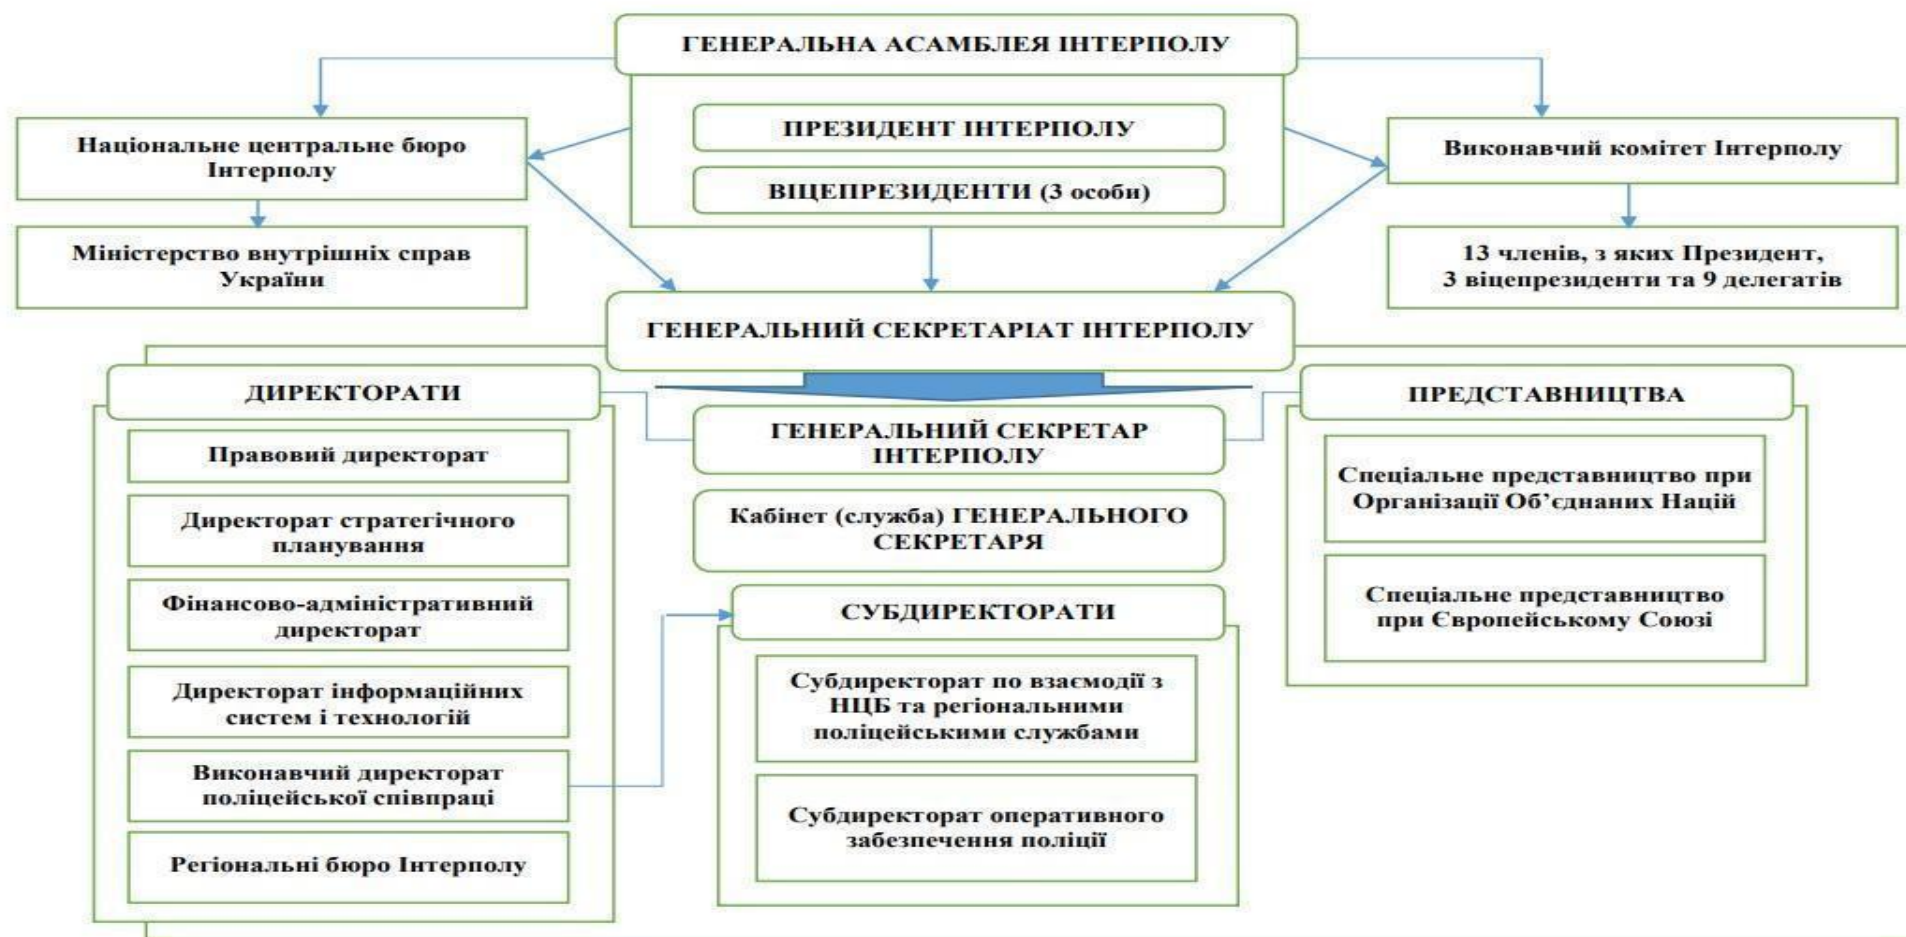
ГЕНЕРАЛЬНА АСАМБЛЕЯ ІНТЕРПОЛУ

ПРЕЗИДЕНТ ІНТЕРПОЛУ

ВІЦЕПРЕЗИДЕНТИ (3 особи)

Національне центральне бюро Інтерполу

Міністерство внутрішніх справ України

Виконавчий комітет Інтерполу

13 членів, з яких Президент, 3 віцепрезиденти та 9 делегатів

ГЕНЕРАЛЬНИЙ СЕКРЕТАРІАТ ІНТЕРПОЛУ

ДИРЕКТОРАТИ

Правовий директорат

Директорат стратегічного планування

Фінансово-адміністративний директорат

Директорат інформаційних систем і технологій

Виконавчий директорат поліцейської співпраці

Регіональні бюро Інтерполу

ГЕНЕРАЛЬНИЙ СЕКРЕТАР ІНТЕРПОЛУ

Кабінет (служба) ГЕНЕРАЛЬНОГО СЕКРЕТАРЯ

СУБДИРЕКТОРАТИ

Субдиректорат по взаємодії з НЦБ та регіональними поліцейськими службами

Субдиректорат оперативного забезпечення поліції

ПРЕДСТАВНИЦТВА

Спеціальне представництво при Організації Об'єднаних Націй

Спеціальне представництво при Європейському Союзі